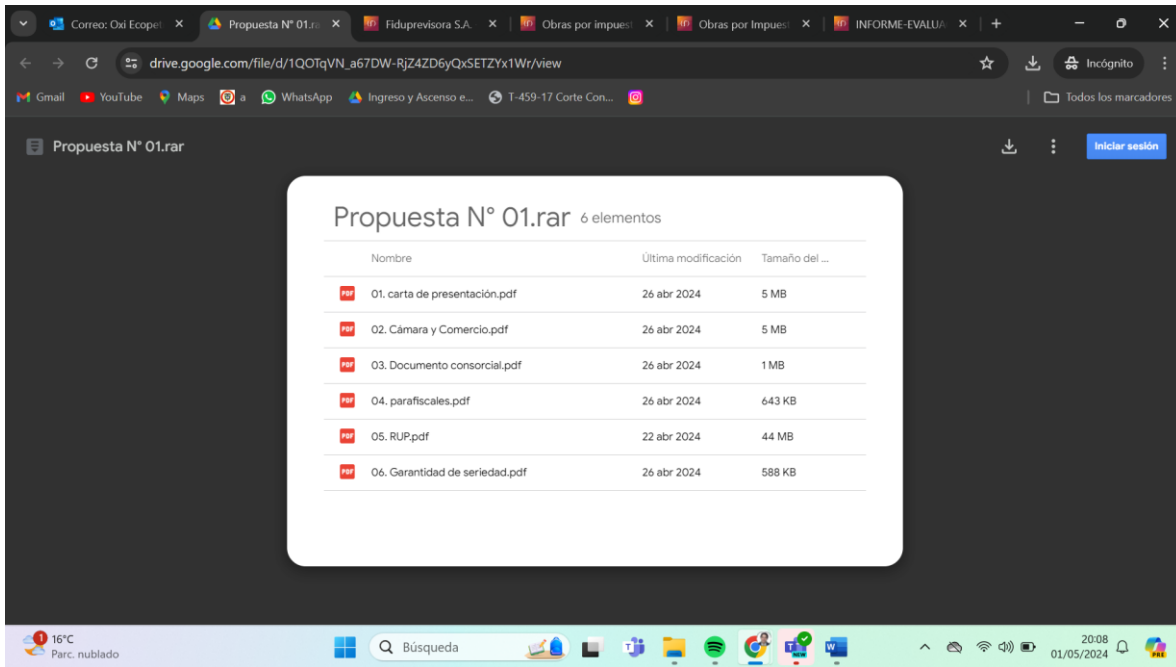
Correo: Oxi Ecopet
Propuesta N° 01.ra
Fiduprevisora S.A.
Obras por impuest
Obras por Impuest
INFORME-EVALUA

drive.google.com/file/d/1QOTqVN_a67DW-RjZ4ZD6yQxSETZYx1Wr/view

Incógnito

Gmail YouTube Maps a WhatsApp Ingreso y Ascenso e... T-459-17 Corte Con...

Todos los marcadores

Propuesta N° 01.rar

Iniciar sesión

Propuesta N° 01.rar 6 elementos

| Nombre | Última modificación | Tamaño del ... |
|---|---|---|
| 01. carta de presentación.pdf | 26 abr 2024 | 5 MB |
| 02. Cámara y Comercio.pdf | 26 abr 2024 | 5 MB |
| 03. Documento consorcial.pdf | 26 abr 2024 | 1 MB |
| 04. parafiscales.pdf | 26 abr 2024 | 643 KB |
| 05. RUP.pdf | 22 abr 2024 | 44 MB |
| 06. Garantidad de seriedad.pdf | 26 abr 2024 | 588 KB |

1 16°C
Parc. nublado

Búsqueda

20:08
01/05/2024